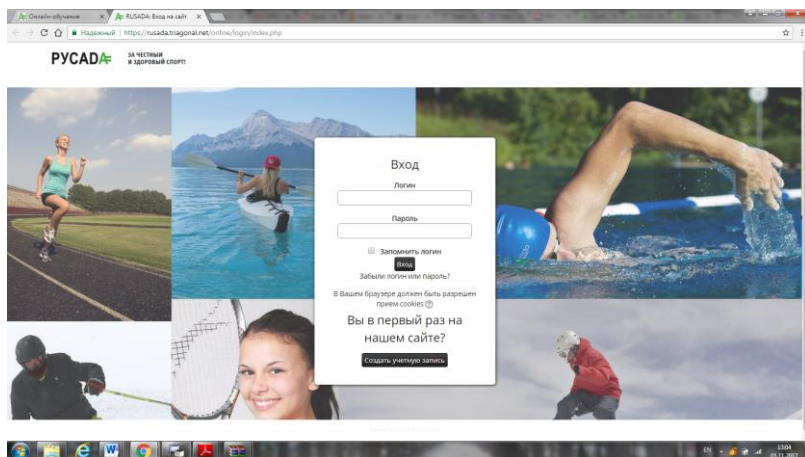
Онлайн-обучение ×
RUSADA: Вход на сайт ×
Надежный | https://rusada.triagonal.net/online/login/index.php

РУСАДА
ЗА ЧЕСТНЫЙ И ЗДОРОВЫЙ СПОРТ!

Вход

Логин

Пароль

Запомнить логин

Вход

Забыли логин или пароль?

В Вашем браузере должен быть разрешен прием cookies

Вы в первый раз на нашем сайте?

Создать учетную запись

EN
13:04
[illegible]